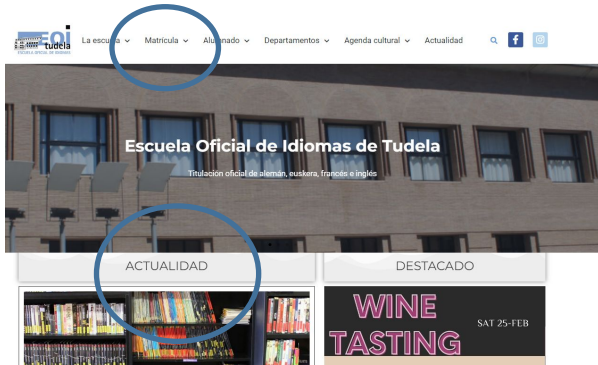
EOI tudela
ESCUELA OFICIAL DE IDIOMAS

La escuela ⌄ Matrícula ⌄ Alumnado ⌄ Departamentos ⌄ Agenda cultural ⌄ Actualidad

Escuela Oficial de Idiomas de Tudela

Titulación oficial de alemán, euskera, francés e inglés

ACTUALIDAD

DESTACADO

WINE TASTING

SAT 25-FEB